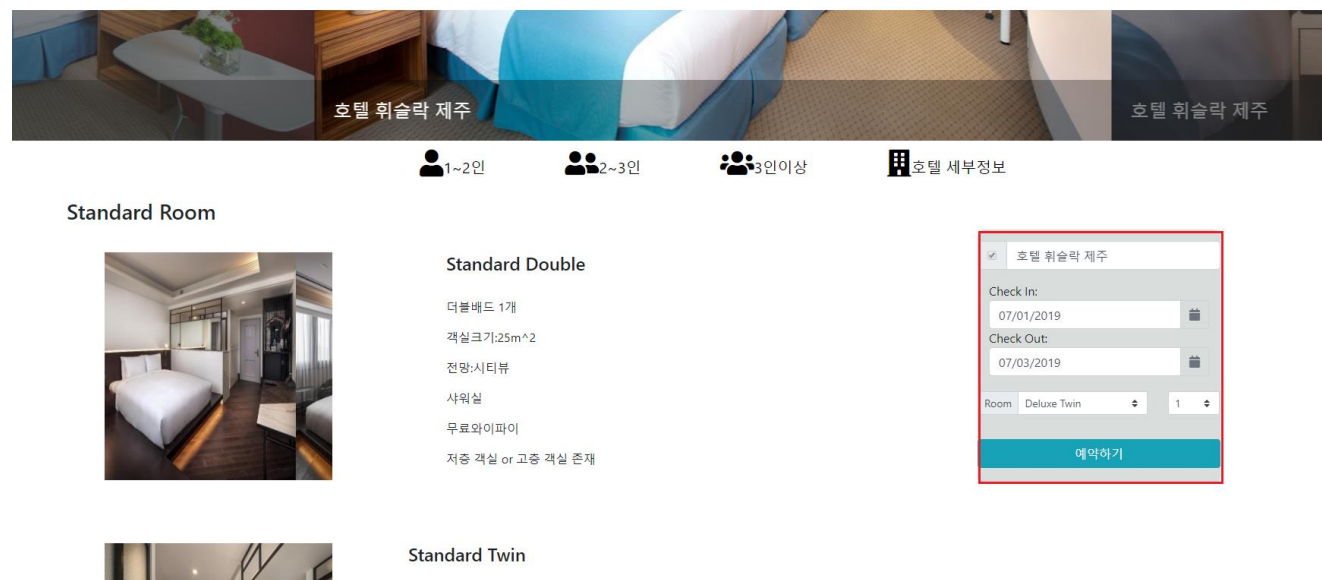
호텔 휘슬락 제주

호텔 휘슬락 제주

1~2인 2~3인 3인이상 호텔 세부정보

Standard Room

Standard Double

더블배드 1개

객실크기:25m^2

전망:시티뷰

샤워실

무료와이파이

저층 객실 or 고층 객실 존재

호텔 휘슬락 제주

Check In:

07/01/2019

Check Out:

07/03/2019

Room Deluxe Twin 1

예약하기

Standard Twin